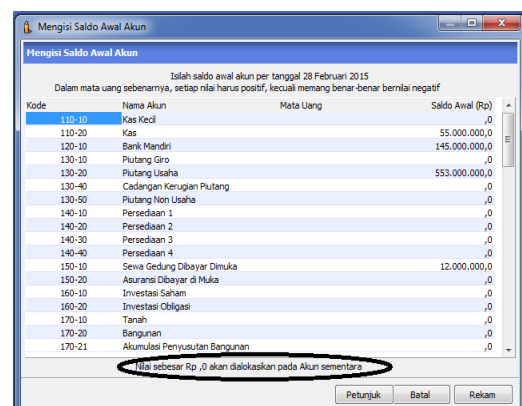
Mengisi Saldo Awal Akun

Mengisi Saldo Awal Akun

Isilah saldo awal akun per tanggal 28 Februari 2015
Dalam mata uang sebenarnya, setiap nilai harus positif, kecuali memang benar-benar bernilai negatif

| Kode | Nama Akun | Mata Uang | Saldo Awal (Rp) |
|---|---|---|---|
| 110-10 | Kas Kecil | | ,0 |
| 110-20 | Kas | | 55.000.000,0 |
| 120-10 | Bank Mandiri | | 145.000.000,0 |
| 130-10 | Piutang Giro | | ,0 |
| 130-20 | Piutang Usaha | | 553.000.000,0 |
| 130-40 | Cadangan Kerugian Piutang | | ,0 |
| 130-50 | Piutang Non Usaha | | ,0 |
| 140-10 | Persediaan 1 | | ,0 |
| 140-20 | Persediaan 2 | | ,0 |
| 140-30 | Persediaan 3 | | ,0 |
| 140-40 | Persediaan 4 | | ,0 |
| 150-10 | Sewa Gedung Dibayar Dimuka | | 12.000.000,0 |
| 150-20 | Asuransi Dibayar di Muka | | ,0 |
| 160-10 | Investasi Saham | | ,0 |
| 160-20 | Investasi Obligasi | | ,0 |
| 170-10 | Tanah | | ,0 |
| 170-20 | Bangunan | | ,0 |
| 170-21 | Akumulasi Penyusutan Bangunan | | ,0 |

Nilai sebesar Rp ,0 akan dialokasikan pada Akun sementara

Petunjuk Batal Rekam